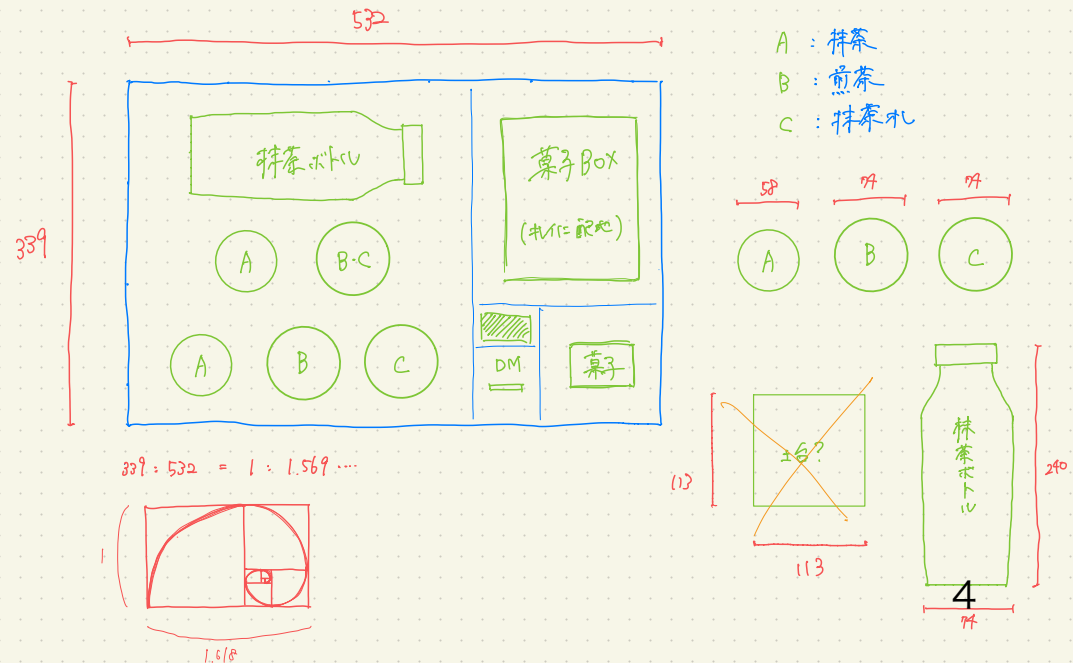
532

339

抹茶ボトル

菓子BOX

(キレイに配置)

A

B·C

A

B

C

DM

菓子

A : 抹茶
B : 煎茶
C : 抹茶オレ

58
74
74

A
B
C

339 : 532 = 1 : 1.569 ····

1

1.618

113

土台?

113

抹茶ボトル

240

74

4